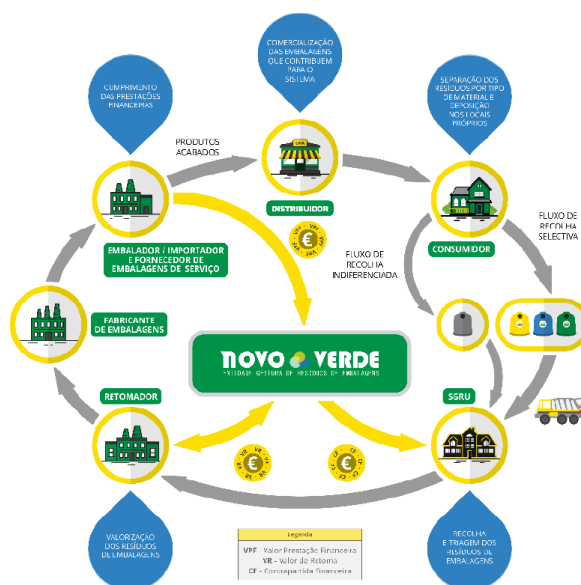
COMERCIALIZAÇÃO DAS EMBALAGENS QUE CONTRIBUEM PARA O SISTEMA

CUMPRIMENTO DAS PRESTAÇÕES FINANCEIRAS

SEPARAÇÃO DOS RESÍDUOS POR TIPO DE MATERIAL E DEPOSIÇÃO NOS LOCAIS PRÓPRIOS

PRODUTOS ACABADOS

LOJA

DISTRIBUIDOR

EMBALADOR / IMPORTADOR E FORNECEDOR DE EMBALAGENS DE SERVIÇO

CONSUMIDOR

FLUXO DE RECOLHA SELECTIVA

FLUXO DE RECOLHA INDIFERENCIADA

FABRICANTE DE EMBALAGENS

NOVO VERDE

ENTIDADE GESTORA DE RESÍDUOS DE EMBALAGENS

RETOMADOR

SGRU

VALORIZAÇÃO DOS RESÍDUOS DE EMBALAGENS

Legenda
VPF - Valor Prestação Financeira
VR - Valor de Retoma
CF - Contrapartida Financeira

RECOLHA E TRIAGEM DOS RESÍDUOS DE EMBALAGENS